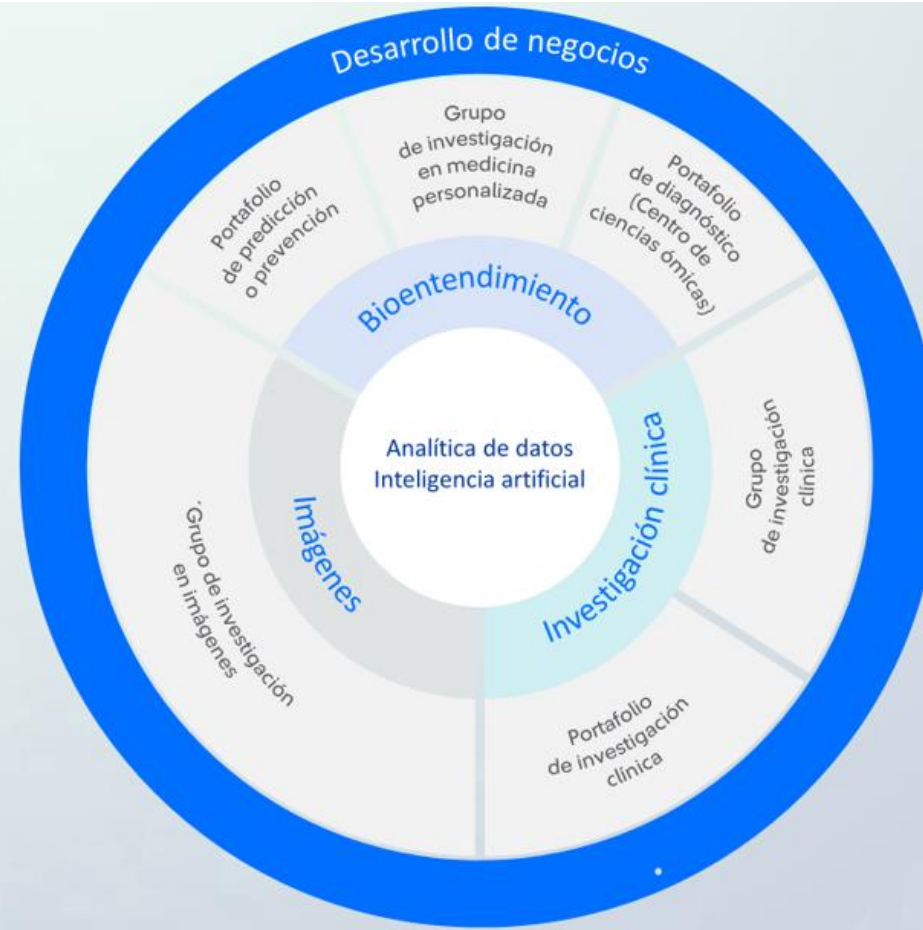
Desarrollo de negocios

Portafolio de predicción o prevención

Grupo de investigación en medicina personalizada

Portafolio de diagnóstico (Centro de ciencias ómicas)

Bioentendimiento

Analítica de datos
Inteligencia artificial

Imágenes

Investigación clínica

Grupo de investigación clínica

'Grupo de investigación en imágenes

Portafolio de investigación clínica